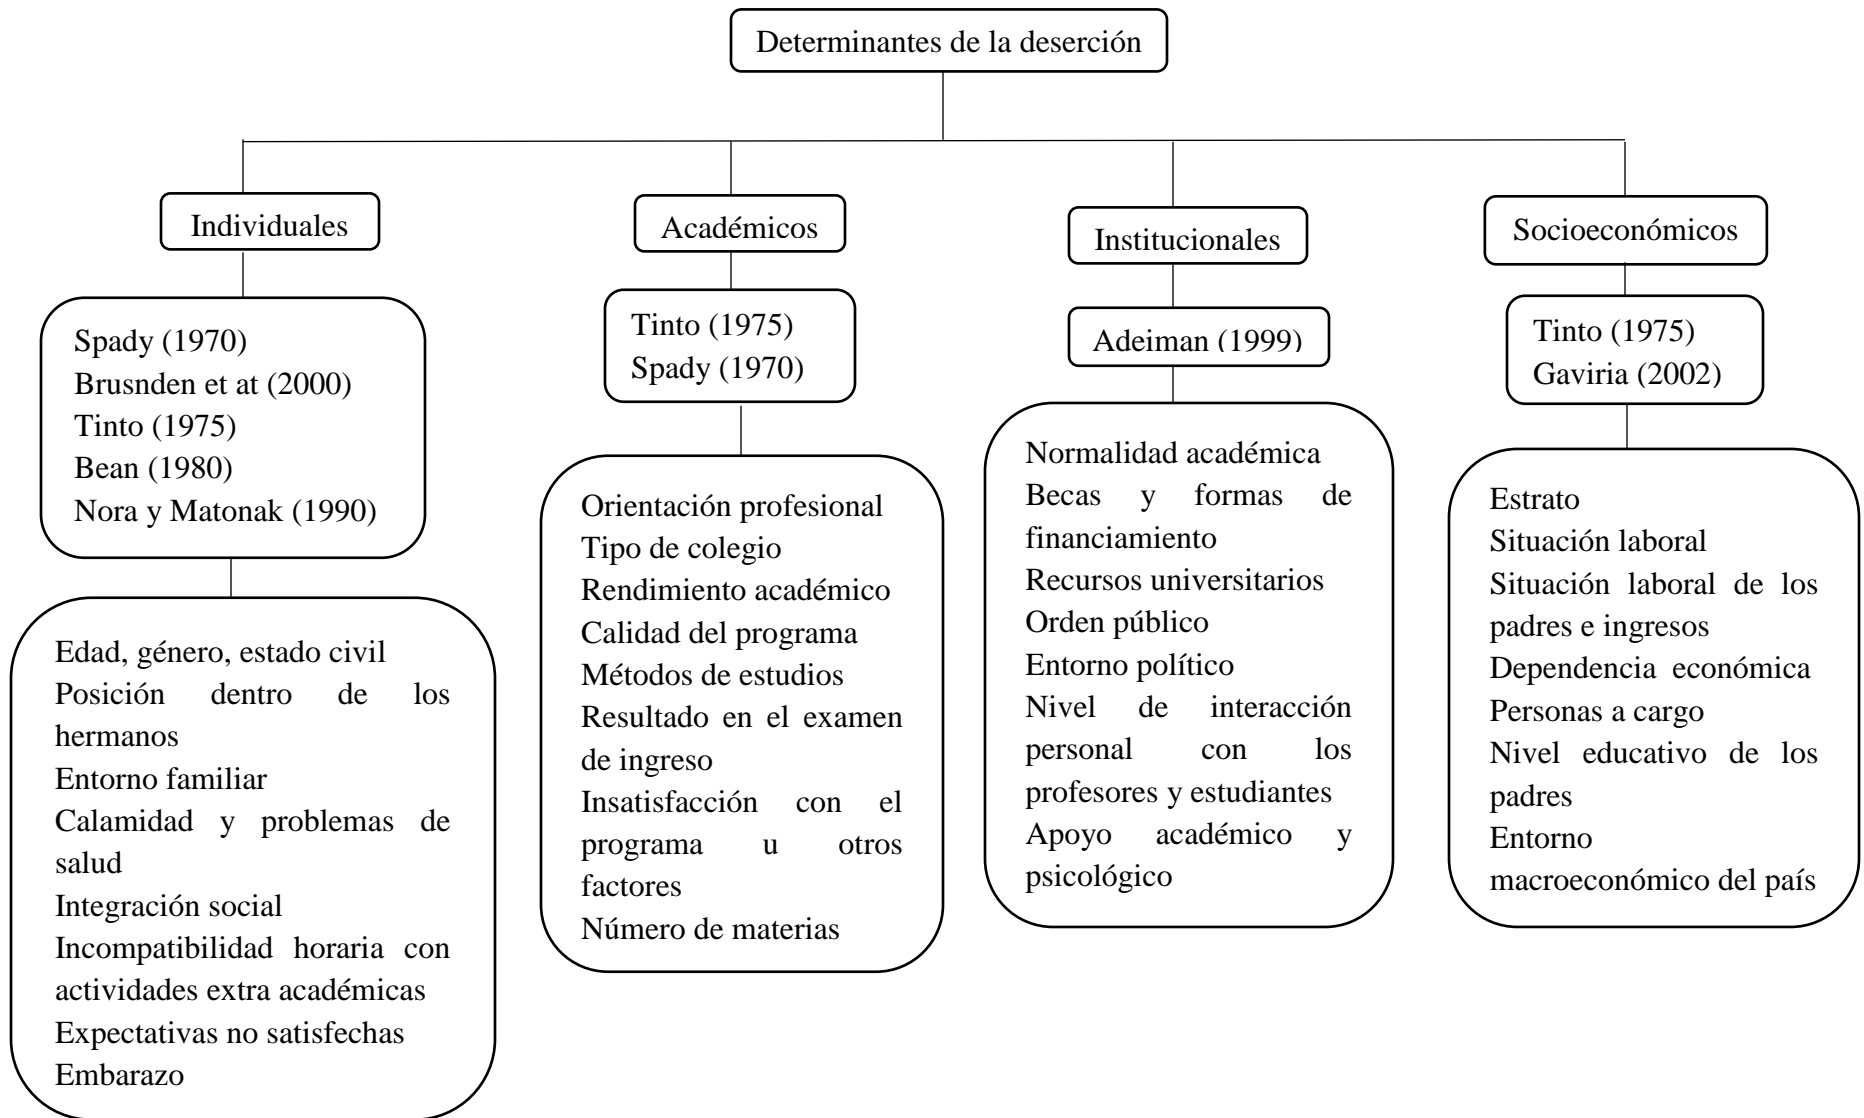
Determinantes de la deserción

Individuales

Spady (1970)
Brusnden et at (2000)
Tinto (1975)
Bean (1980)
Nora y Matonak (1990)

Edad, género, estado civil
Posición dentro de los hermanos
Entorno familiar
Calamidad y problemas de salud
Integración social
Incompatibilidad horaria con actividades extra académicas
Expectativas no satisfechas
Embarazo

Académicos

Tinto (1975)
Spady (1970)

Orientación profesional
Tipo de colegio
Rendimiento académico
Calidad del programa
Métodos de estudios
Resultado en el examen de ingreso
Insatisfacción con el programa u otros factores
Número de materias

Institucionales

Adeiman (1999)

Normalidad académica
Becas y formas de financiamiento
Recursos universitarios
Orden público
Entorno político
Nivel de interacción personal con los profesores y estudiantes
Apoyo académico y psicológico

Socioeconómicos

Tinto (1975)
Gaviria (2002)

Estrato
Situación laboral
Situación laboral de los padres e ingresos
Dependencia económica
Personas a cargo
Nivel educativo de los padres
Entorno macroeconómico del país